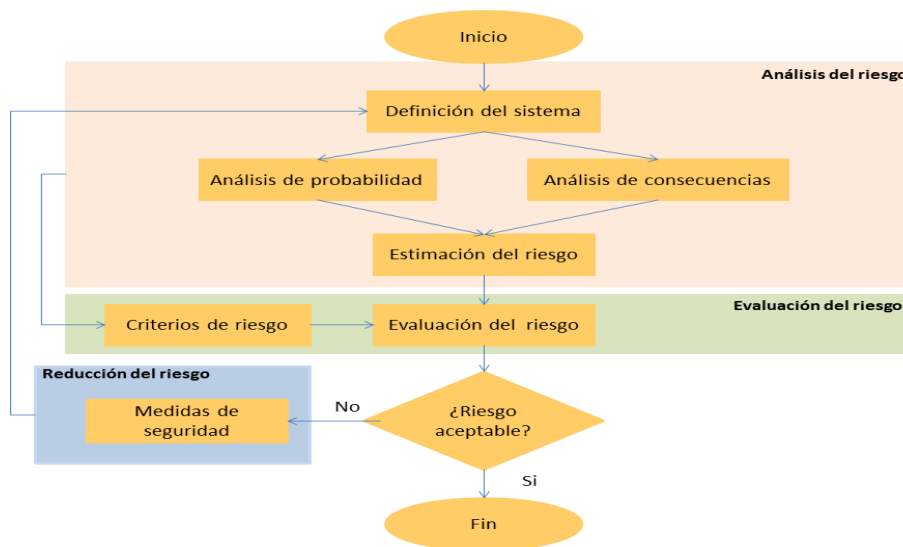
Inicio

Análisis del riesgo

Definición del sistema

Análisis de probabilidad

Análisis de consecuencias

Estimación del riesgo

Evaluación del riesgo

Criterios de riesgo

Evaluación del riesgo

Reducción del riesgo

Medidas de seguridad

No

¿Riesgo aceptable?

Si

Fin